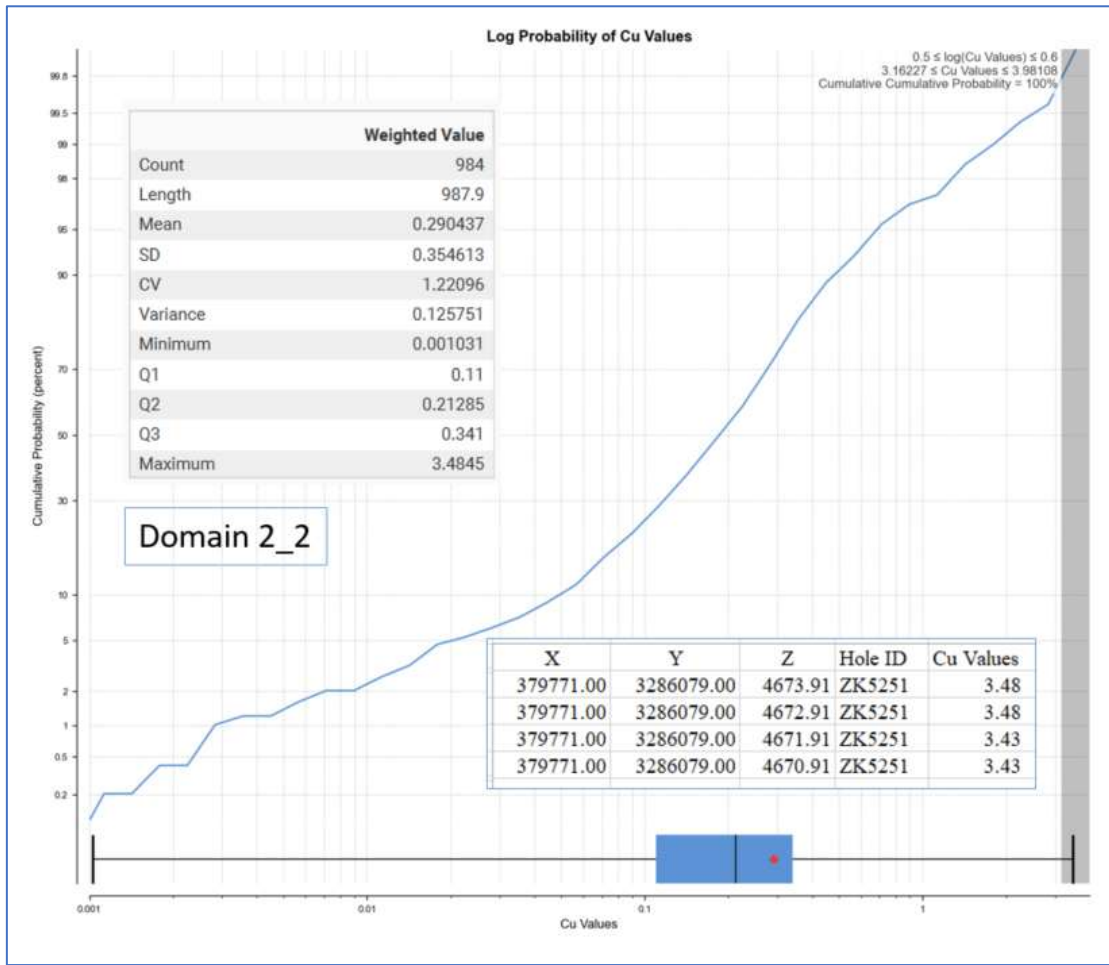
Log Probability of Cu Values

0.5 ≤ log(Cu Values) ≤ 0.6
3.16227 ≤ Cu Values ≤ 3.98108
Cumulative Cumulative Probability = 100%

| | Weighted Value |
|---|---|
| Count | 984 |
| Length | 987.9 |
| Mean | 0.290437 |
| SD | 0.354613 |
| CV | 1.22096 |
| Variance | 0.125751 |
| Minimum | 0.001031 |
| Q1 | 0.11 |
| Q2 | 0.21285 |
| Q3 | 0.341 |
| Maximum | 3.4845 |

Domain 2_2

| X | Y | Z | Hole ID | Cu Values |
|---|---|---|---|---|
| 379771.00 | 3286079.00 | 4673.91 | ZK5251 | 3.48 |
| 379771.00 | 3286079.00 | 4672.91 | ZK5251 | 3.48 |
| 379771.00 | 3286079.00 | 4671.91 | ZK5251 | 3.43 |
| 379771.00 | 3286079.00 | 4670.91 | ZK5251 | 3.43 |

Cumulative Probability (percent)

99.8
99.5
99
98
95
90
70
50
30
10
5
2
1
0.5
0.2

0.001
0.01
0.1
1

Cu Values